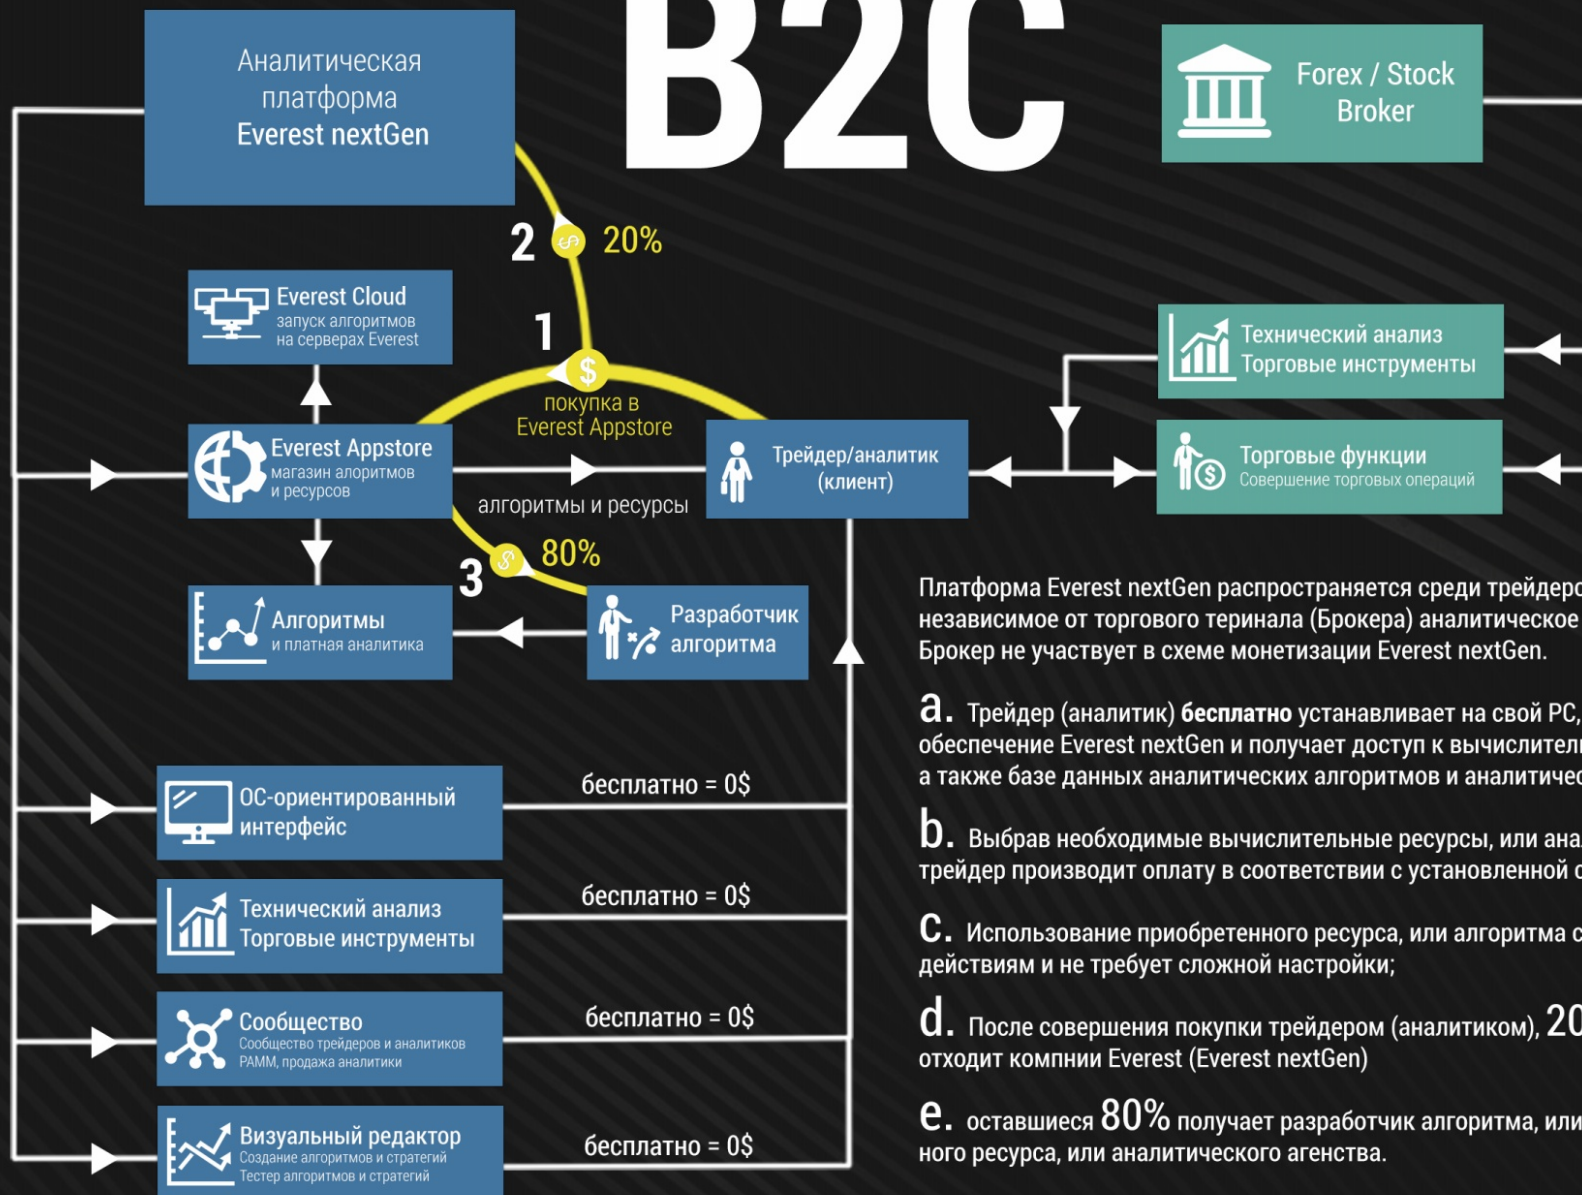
B2C

Аналитическая платформа Everest nextGen

Forex / Stock Broker

2 20%

Everest Cloud
запуск алгоритмов на серверах Everest

1 $
покупка в Everest Appstore

Технический анализ
Торговые инструменты

Everest Appstore
магазин алоритмов и ресурсов

Трейдер/аналитик (клиент)

Торговые функции
Совершение торговых операций

алгоритмы и ресурсы

3 80%

Алгоритмы
и платная аналитика

Разработчик алгоритма

Платформа Everest nextGen распространяется среди трейдеро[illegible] независимое от торгового теринала (Брокера) аналитическое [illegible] Брокер не участвует в схеме монетизации Everest nextGen.

a. Трейдер (аналитик) бесплатно устанавливает на свой PC, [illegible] обеспечение Everest nextGen и получает доступ к вычислител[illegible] а также базе данных аналитических алгоритмов и аналитичес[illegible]

ОС-ориентированный интерфейс
бесплатно = 0$

b. Выбрав необходимые вычислительные ресурсы, или ана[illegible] трейдер производит оплату в соответствии с установленной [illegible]

Технический анализ
Торговые инструменты
бесплатно = 0$

c. Использование приобретенного ресурса, или алгоритма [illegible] действиям и не требует сложной настройки;

Сообщество
Сообщество трейдеров и аналитиков
PAMM, продажа аналитики
бесплатно = 0$

d. После совершения покупки трейдером (аналитиком), 20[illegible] отходит компнии Everest (Everest nextGen)

Визуальный редактор
Создание алгоритмов и стратегий
Тестер алгоритмов и стратегий
бесплатно = 0$

e. оставшиеся 80% получает разработчик алгоритма, или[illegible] ного ресурса, или аналитического агенства.